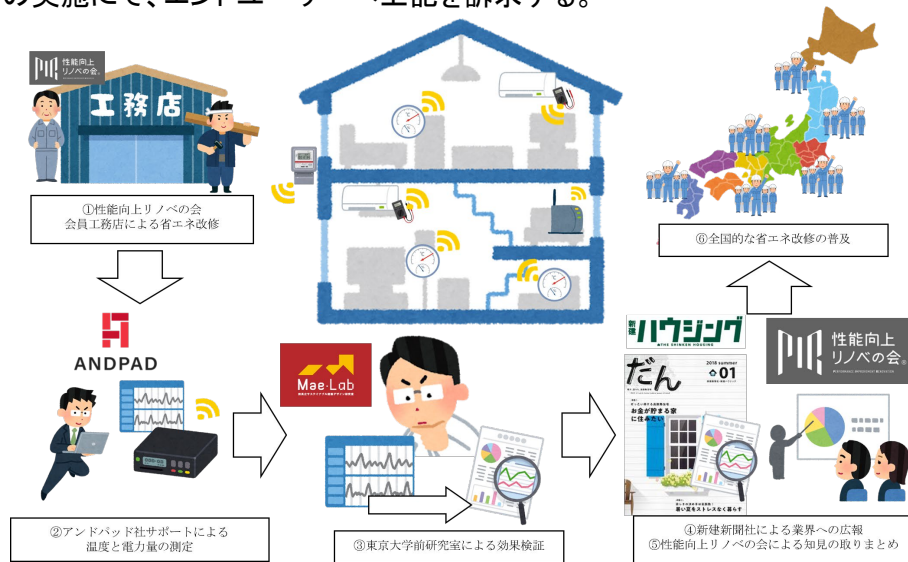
の実施にて、エンドユーザーへ性能を訴求する。

性能向上リノベの会

工務店

①性能向上リノベの会
会員工務店による省エネ改修

ANDPAD

②アンドパッド社サポートによる
温度と電力量の測定

Mae-Lab

③東京大学前研究室による効果検証

新建ハウジング

THE SHINKEN HOUSING

だん

2018 summer
01

お金が貯まる家に住みたい

暑い夏をストレスなく暮らす

性能向上リノベの会

④新建新聞社による業界への広報
⑤性能向上リノベの会による知見の取りまとめ

⑥全国的な省エネ改修の普及